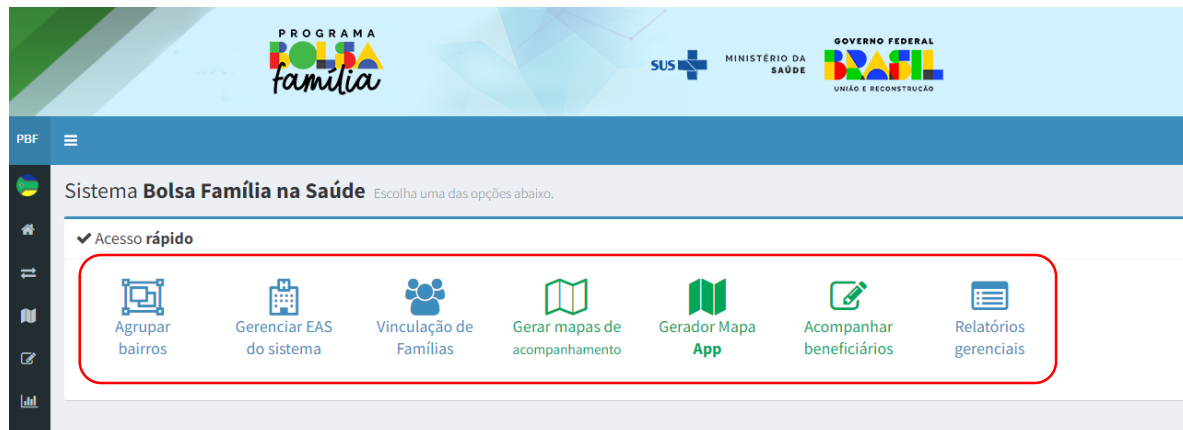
PROGRAMA BOLSA família

SUS MINISTÉRIO DA SAÚDE

GOVERNO FEDERAL BRASIL UNIÃO E RECONSTRUÇÃO

PBF

Sistema **Bolsa Família na Saúde** Escolha uma das opções abaixo.

Acesso **rápido**

Agrupar bairros

Gerenciar EAS do sistema

Vinculação de Famílias

Gerar mapas de acompanhamento

Gerador Mapa **App**

Acompanhar beneficiários

Relatórios gerenciais